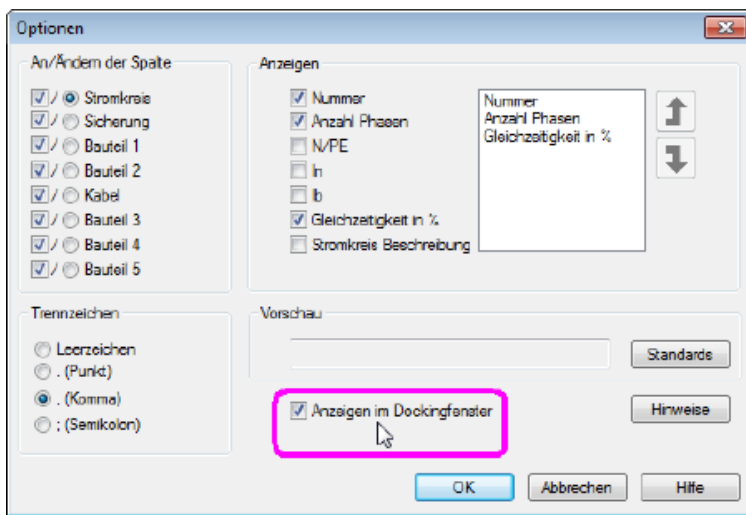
Optionen

An/Ändern der Spalte

/ Stromkreis
/ Sicherung
/ Bauteil 1
/ Bauteil 2
/ Kabel
/ Bauteil 3
/ Bauteil 4
/ Bauteil 5

Anzeigen

Nummer
Anzahl Phasen
N/PE
In
Ib
Gleichzeitigkeit in %
Stromkreis Beschreibung

Nummer
Anzahl Phasen
Gleichzeitigkeit in %

Trennzeichen

Leerzeichen
. (Punkt)
. (Komma)
; (Semikolon)

Vorschau

Standards

Anzeigen im Dockingfenster

Hinweise

OK
Abbrechen
Hilfe